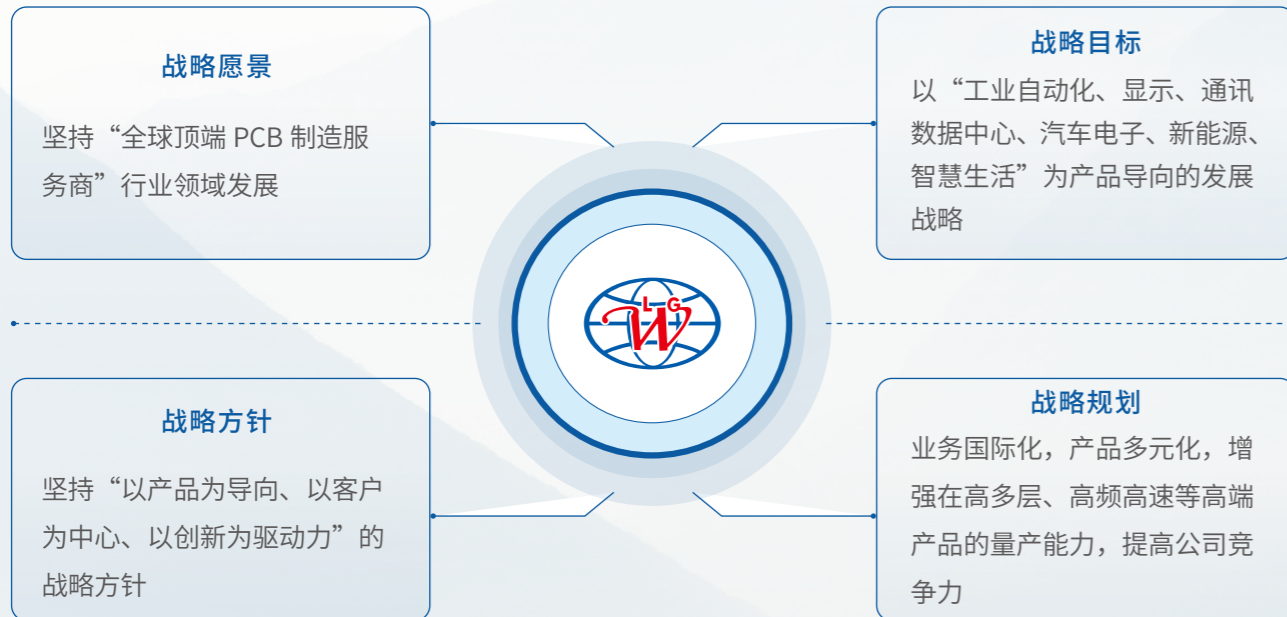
战略愿景

坚持“全球顶端 PCB 制造服务商”行业领域发展

战略目标

以“工业自动化、显示、通讯数据中心、汽车电子、新能源、智慧生活”为产品导向的发展战略

L G
W

战略方针

坚持“以产品为导向、以客户为中心、以创新为驱动力”的战略方针

战略规划

业务国际化，产品多元化，增强在高多层、高频高速等高端产品的量产能力，提高公司竞争力